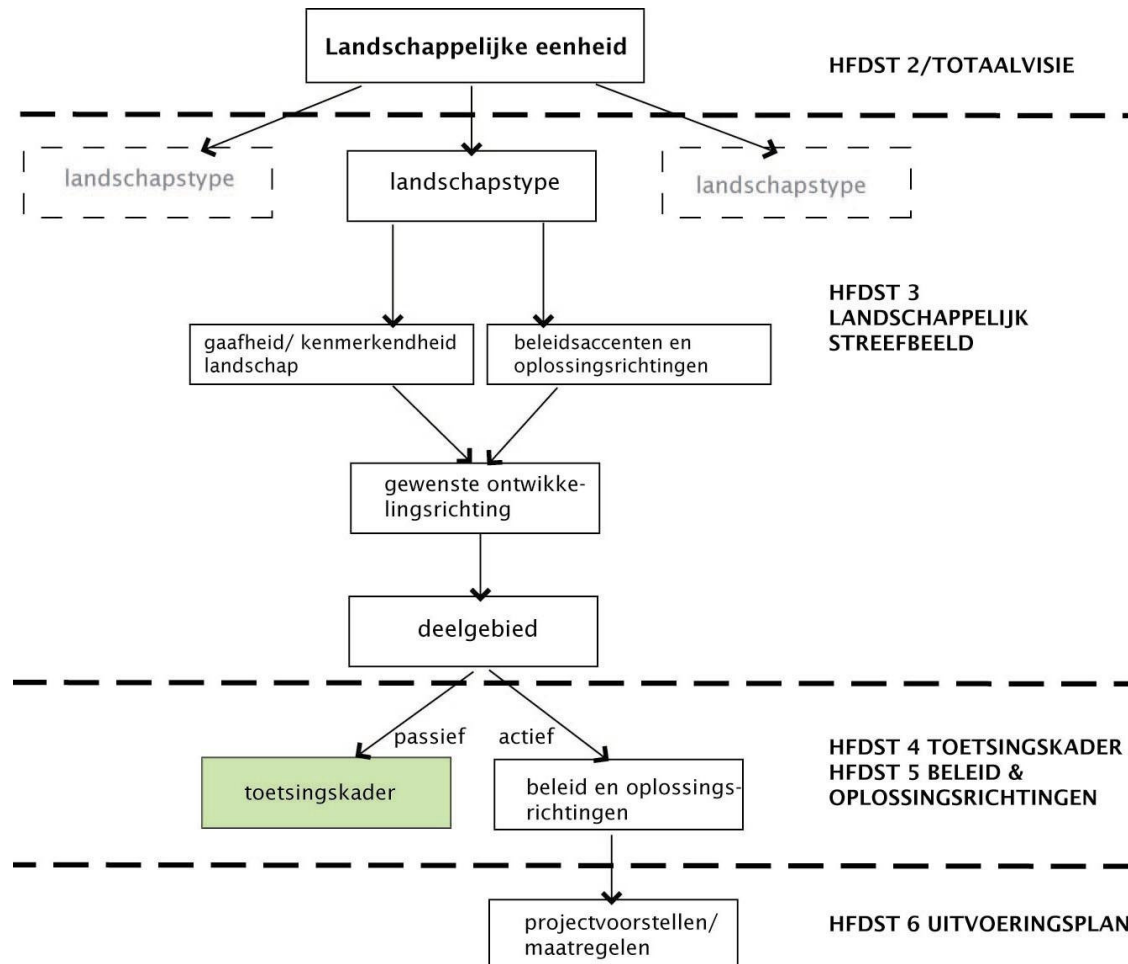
Landschappelijke eenheid

HFDST 2/TOTAALVISIE

landschapstype

landschapstype

landschapstype

HFDST 3 LANDSCHAPPELIJK STREEFBEELD

gaafheid/ kenmerkendheid landschap

beleidsaccenten en oplossingsrichtingen

gewenste ontwikkelingsrichting

deelgebied

passief

actief

toetsingskader

beleid en oplossingsrichtingen

HFDST 4 TOETSINGSKADER
HFDST 5 BELEID & OPLOSSINGSRICHTINGEN

projectvoorstellen/ maatregelen

HFDST 6 UITVOERINGSPLAN